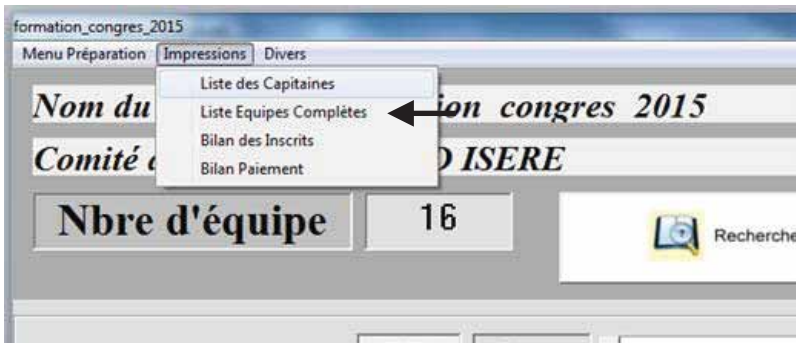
formation_congres_2015

Menu Préparation Impressions Divers

Liste des Capitaines
Liste Equipes Complètes
Bilan des Inscrits
Bilan Paiement

Nom du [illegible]ion congres 2015

Comité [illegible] ISERE

Nbre d'équipe 16

Recherche